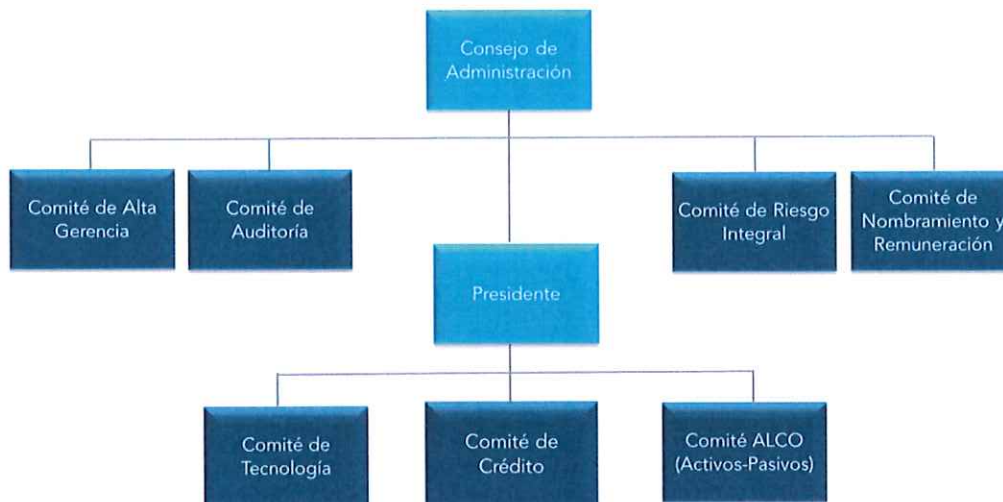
Consejo de Administración

Comité de Alta Gerencia

Comité de Auditoría

Comité de Riesgo Integral

Comité de Nombramiento y Remuneración

Presidente

Comité de Tecnología

Comité de Crédito

Comité ALCO (Activos-Pasivos)